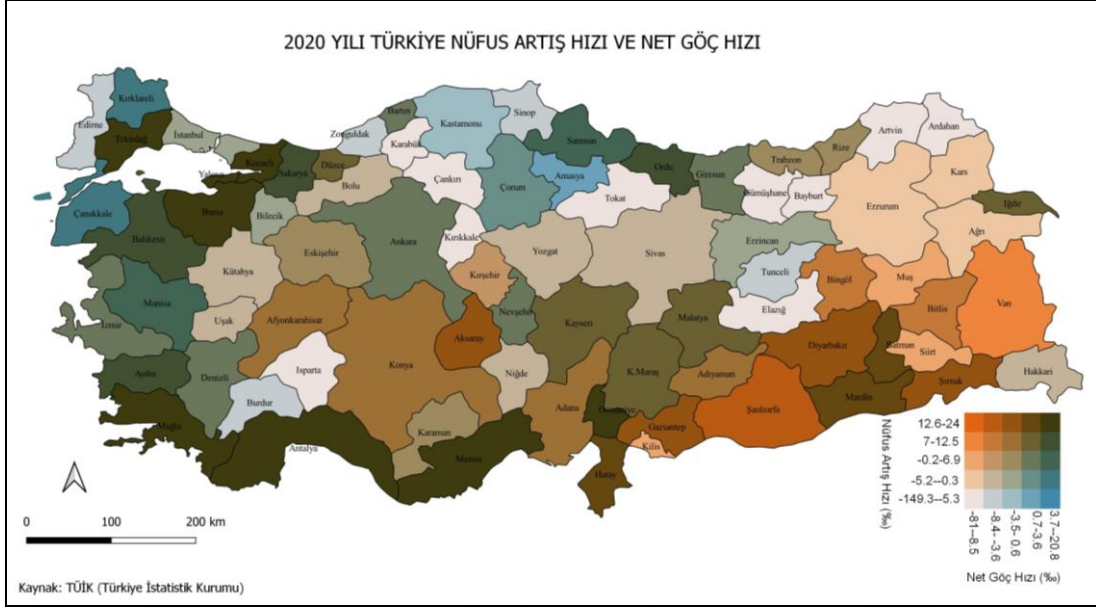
2020 YILI TÜRKİYE NÜFUS ARTIŞ HIZI VE NET GÖÇ HIZI

Kırklareli
Edirne
Tekirdağ
İstanbul
Bartın
Zonguldak
Kastamonu
Sinop
Karabük
Kocaeli
Sakarya
Düzce
Yalova
Samsun
Artvin
Ardahan
Rize
Trabzon
Ordu
Giresun
Amasya
Çankırı
Çorum
Bolu
Bursa
Bilecik
Çanakkale
Gümüşhane
Bayburt
Kars
Erzurum
Tokat
Iğdır
Balıkesir
Eskişehir
Ankara
Kırıkkale
Yozgat
Sivas
Erzincan
Ağrı
Kütahya
Tunceli
Bingöl
Muş
Van
Kırşehir
Manisa
İzmir
Uşak
Afyonkarahisar
Nevşehir
Kayseri
Malatya
Elazığ
Bitlis
Aksaray
Diyarbakır
Batman
Siirt
Aydın
Denizli
Isparta
Konya
Niğde
K.Maraş
Adıyaman
Hakkari
Şırnak
Mardin
Muğla
Burdur
Adana
Osmaniye
Gaziantep
Şanlıurfa
Kilis
Karaman
Mersin
Antalya
Hatay

0 100 200 km

12.6-24
7-12.5
-0.2-6.9
-5.2--0.3
-149.3--5.3
Nüfus Artış Hızı (‰)

-81--8.5
-8.4--3.6
-3.5-0.6
0.7-3.6
3.7-20.8
Net Göç Hızı (‰)

Kaynak: TÜİK (Türkiye İstatistik Kurumu)